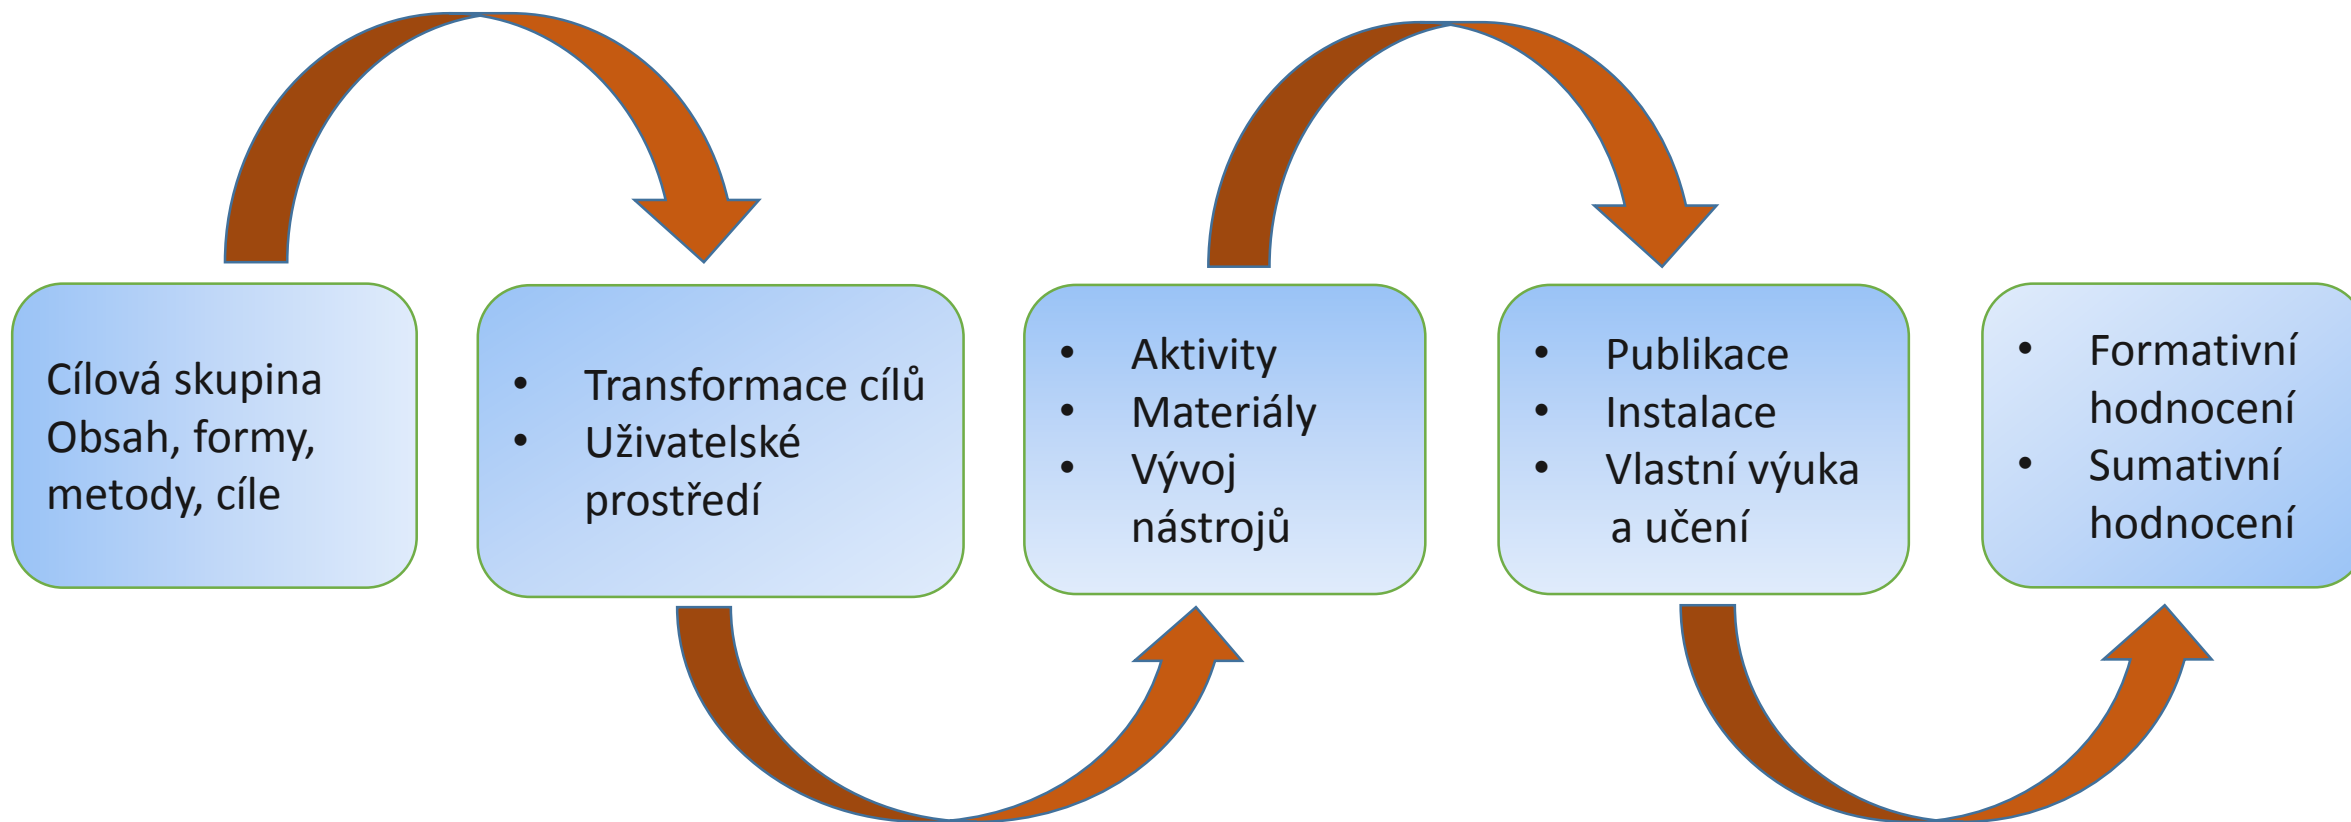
Cílová skupina
Obsah, formy, metody, cíle

- Transformace cílů
- Uživatelské prostředí

- Aktivity
- Materiály
- Vývoj nástrojů

- Publikace
- Instalace
- Vlastní výuka a učení

- Formativní hodnocení
- Sumativní hodnocení